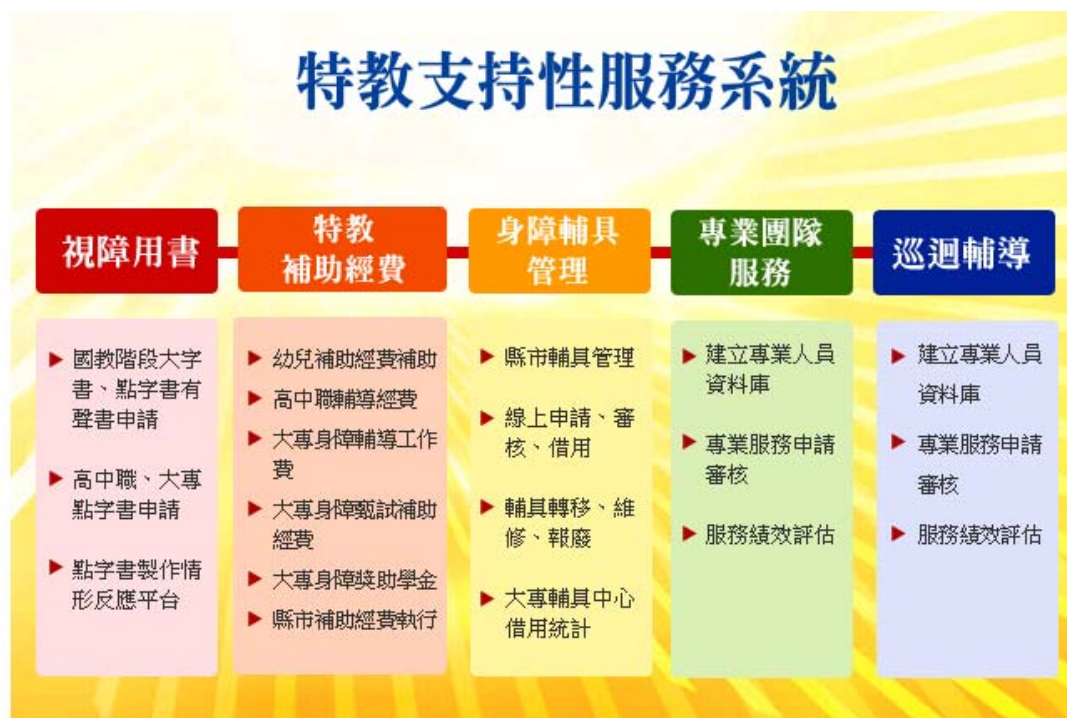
特教支持性服務系統

視障用書

特教
補助經費

身障輔具
管理

專業團隊
服務

巡迴輔導

國教階段大字書、點字書有聲書申請

高中職、大專點字書申請

點字書製作情形反應平台

幼兒補助經費補助

高中職輔導經費

大專身障輔導工作費

大專身障甄試補助經費

大專身障獎助學金

縣市補助經費執行

縣市輔具管理

線上申請、審核、借用

輔具轉移、維修、報廢

大專輔具中心借用統計

建立專業人員資料庫

專業服務申請審核

服務績效評估

建立專業人員資料庫

專業服務申請審核

服務績效評估